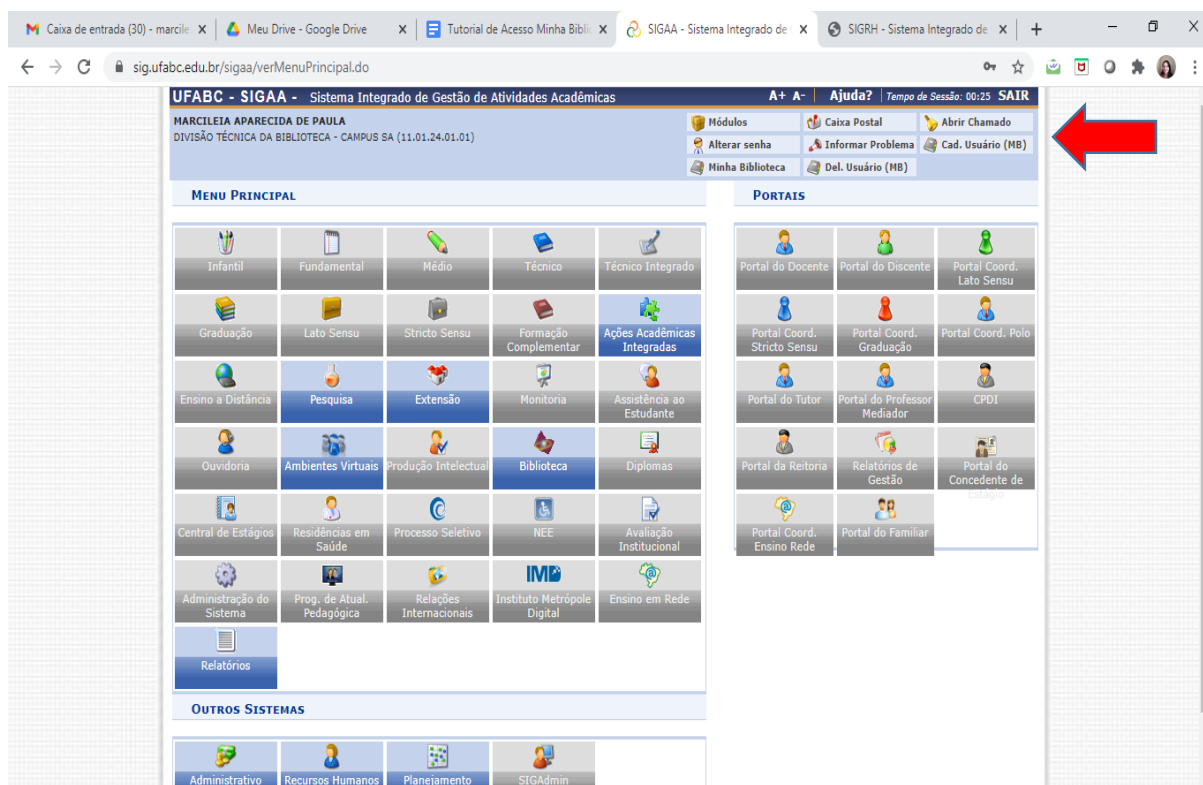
Caixa de entrada (30) - marcile ×
Meu Drive - Google Drive ×
Tutorial de Acesso Minha Bibli ×
SIGAA - Sistema Integrado de ×
SIGRH - Sistema Integrado de ×
+

sig.ufabc.edu.br/sigaa/verMenuPrincipal.do

UFABC - SIGAA - Sistema Integrado de Gestão de Atividades Acadêmicas
A+ A- Ajuda? Tempo de Sessão: 00:25 SAIR

MARCILEIA APARECIDA DE PAULA
DIVISÃO TÉCNICA DA BIBLIOTECA - CAMPUS SA (11.01.24.01.01)

Módulos
Caixa Postal
Abrir Chamado
Alterar senha
Informar Problema
Cad. Usuário (MB)
Minha Biblioteca
Del. Usuário (MB)

MENU PRINCIPAL

Infantil
Fundamental
Médio
Técnico
Técnico Integrado
Graduação
Lato Sensu
Stricto Sensu
Formação Complementar
Ações Acadêmicas Integradas
Ensino a Distância
Pesquisa
Extensão
Monitoria
Assistência ao Estudante
Ouvidoria
Ambientes Virtuais
Produção Intelectual
Biblioteca
Diplomas
Central de Estágios
Residências em Saúde
Processo Seletivo
NEE
Avaliação Institucional
Administração do Sistema
Prog. de Atual. Pedagógica
Relações Internacionais
IMD
Instituto Metrópole Digital
Ensino em Rede
Relatórios

PORTAIS

Portal do Docente
Portal do Discente
Portal Coord. Lato Sensu
Portal Coord. Stricto Sensu
Portal Coord. Graduação
Portal Coord. Polo
Portal do Tutor
Portal do Professor Mediador
CPDI
Portal da Reitoria
Relatórios de Gestão
Portal do Concedente de Estágio
Portal Coord. Ensino Rede
Portal do Familiar

OUTROS SISTEMAS

Administrativo
Recursos Humanos
Planejamento
SIGAdmin